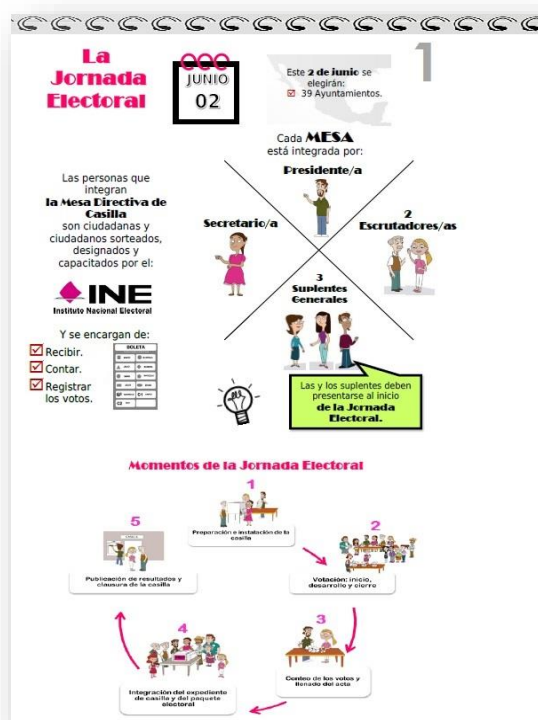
La Jornada Electoral

JUNIO
02

Este 2 de junio se elegirán:
☒ 39 Ayuntamientos.

1

Cada MESA está integrada por:

Presidente/a

Secretario/a

2 Escrutadores/as

3 Suplentes Generales

Las personas que integran la Mesa Directiva de Casilla son ciudadanas y ciudadanos sorteados, designados y capacitados por el:

INE
Instituto Nacional Electoral

Y se encargan de:
☑ Recibir.
☑ Contar.
☑ Registrar los votos.

BOLETA

Las y los suplentes deben presentarse al inicio de la Jornada Electoral.

Momentos de la Jornada Electoral

1
Preparación e instalación de la casilla

2
Votación: inicio, desarrollo y cierre

3
Conteo de los votos y llenado del acta

4
Integración del expediente de casilla y del paquete electoral

5
Publicación de resultados y clausura de la casilla